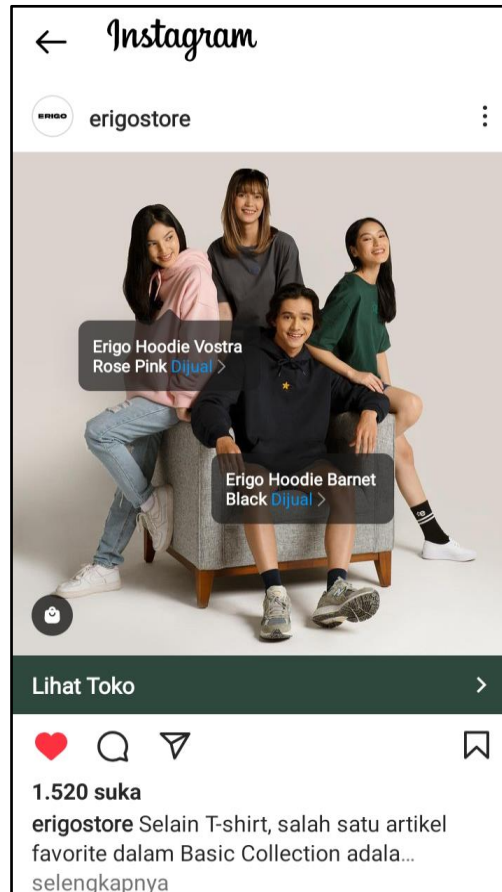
← Instagram

ERIGO erigostore

Erigo Hoodie Vostra Rose Pink Dijual >

Erigo Hoodie Barnet Black Dijual >

Lihat Toko >

1.520 suka

erigostore Selain T-shirt, salah satu artikel favorite dalam Basic Collection adala... selengkapnya